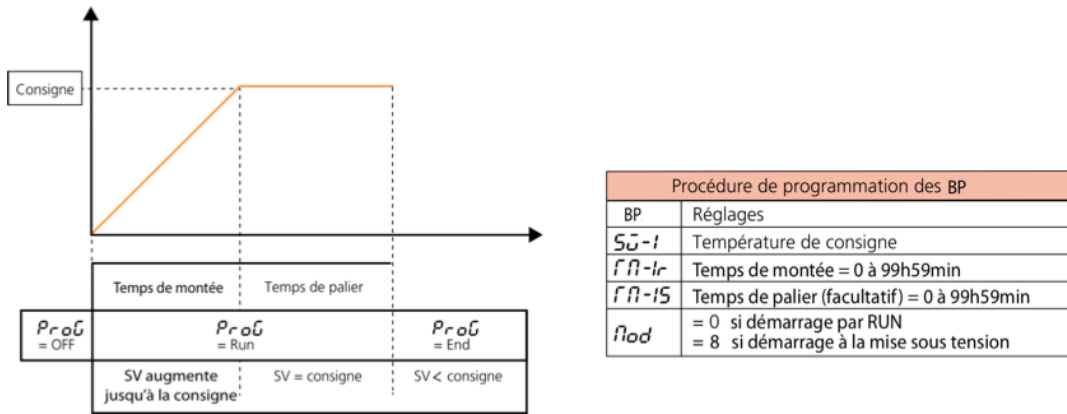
Consigne

| Temps de montée | Temps de palier |  |
|---|---|---|

| ProG = OFF | ProG = Run | ProG = End |
|---|---|---|
|  | SV augmente jusqu'à la consigne / SV = consigne | SV < consigne |

| Procédure de programmation des BP | |
|---|---|
| BP | Réglages |
| SV-1 | Température de consigne |
| TM-1r | Temps de montée = 0 à 99h59min |
| TM-1S | Temps de palier (facultatif) = 0 à 99h59min |
| Mod | = 0 si démarrage par RUN<br>= 8 si démarrage à la mise sous tension |